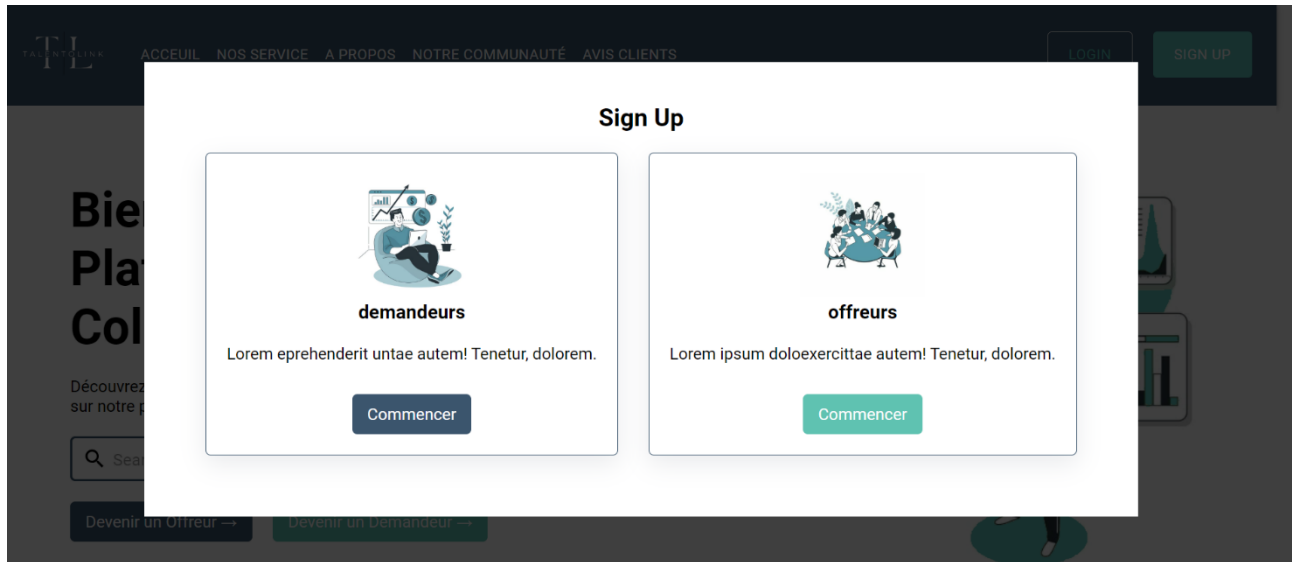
TALENTOLINK ACCEUIL NOS SERVICE A PROPOS NOTRE COMMUNAUTÉ AVIS CLIENTS LOGIN SIGN UP

Bien Plat Col

Découvrez sur notre p

Sear

Devenir un Offreur → Devenir un Demandeur →

Sign Up

demandeurs

Lorem eprehenderit untae autem! Tenetur, dolorem.

Commencer

offreurs

Lorem ipsum doloexercittae autem! Tenetur, dolorem.

Commencer